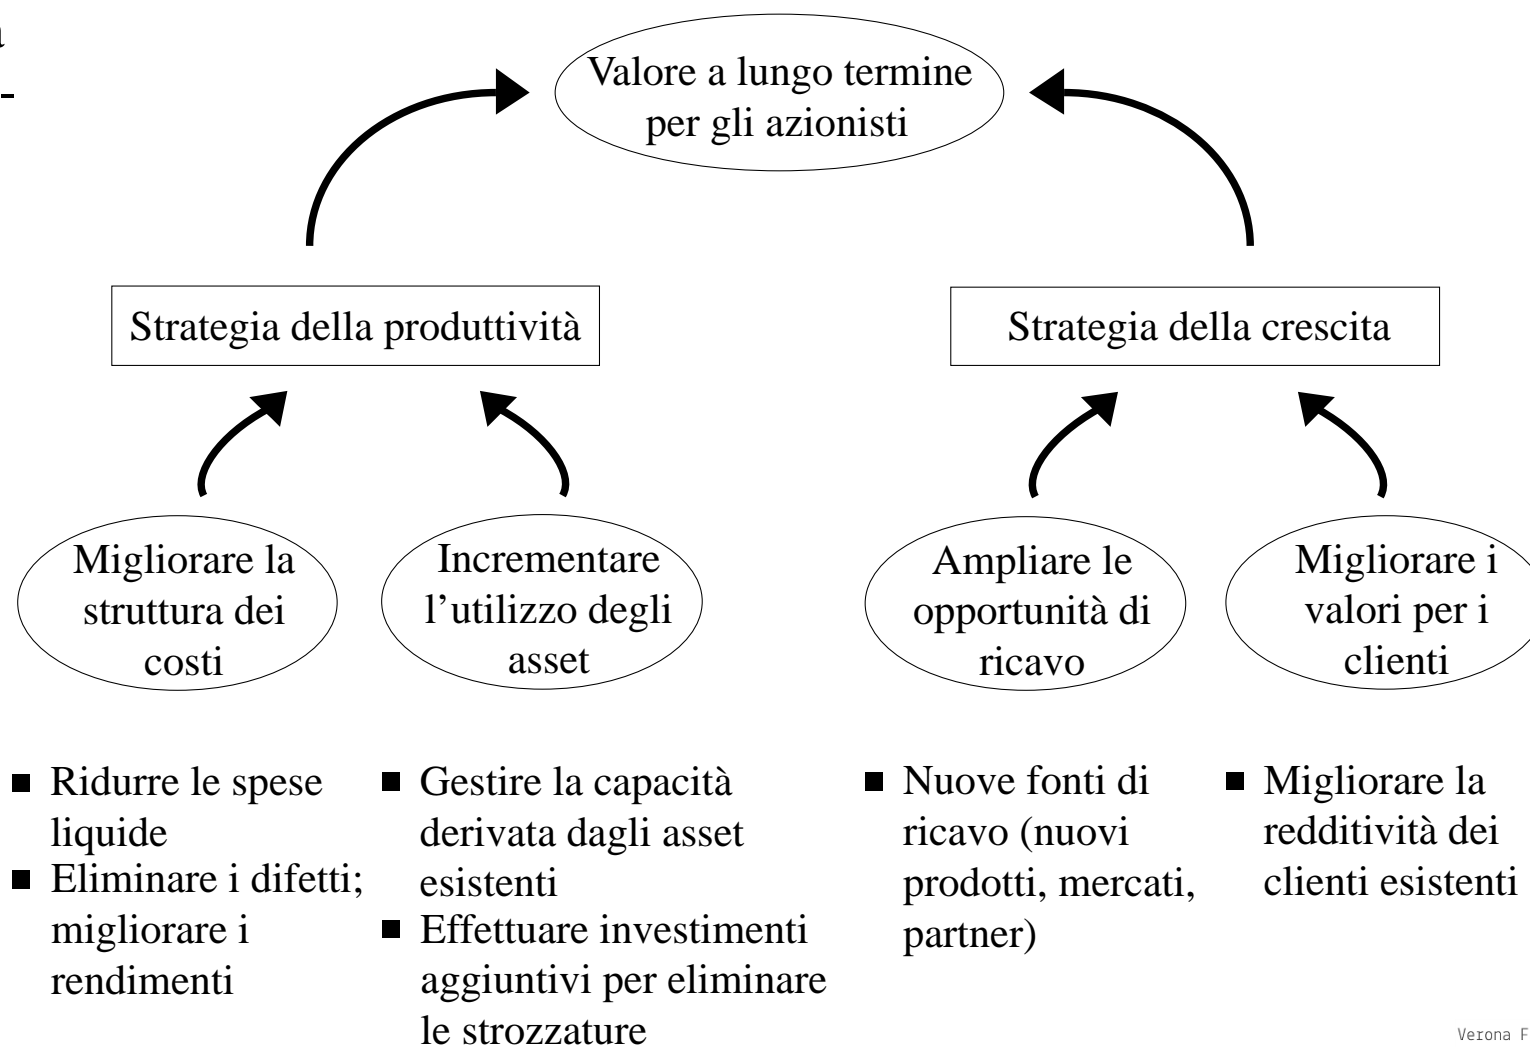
Valore a lungo termine per gli azionisti

Strategia della produttività

Strategia della crescita

Migliorare la struttura dei costi

Incrementare l'utilizzo degli asset

Ampliare le opportunità di ricavo

Migliorare i valori per i clienti

■ Ridurre le spese liquide
■ Eliminare i difetti; migliorare i rendimenti

■ Gestire la capacità derivata dagli asset esistenti
■ Effettuare investimenti aggiuntivi per eliminare le strozzature

■ Nuove fonti di ricavo (nuovi prodotti, mercati, partner)

■ Migliorare la redditività dei clienti esistenti

Verona F